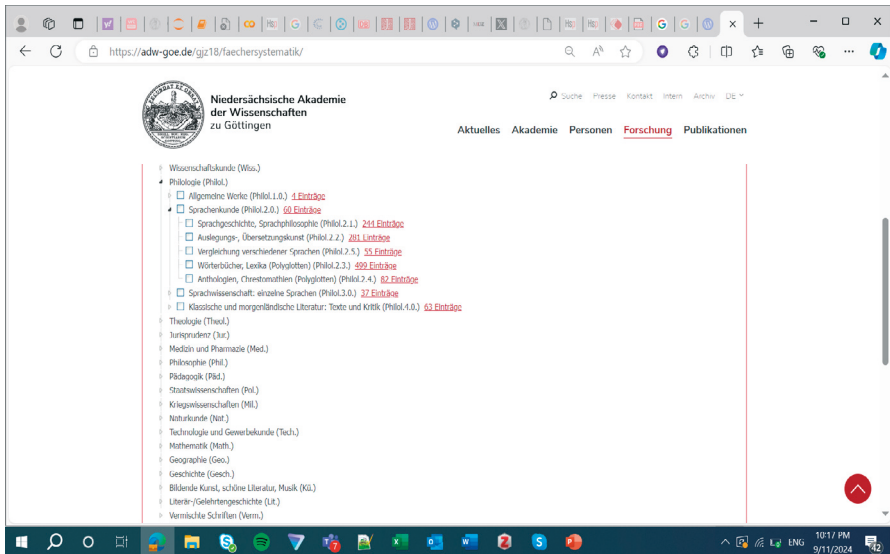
https://adw-goe.de/gjz18/faechersystematik/

Niedersächsische Akademie der Wissenschaften zu Göttingen

Suche Presse Kontakt Intern Archiv DE

Aktuelles Akademie Personen Forschung Publikationen

Wissenschaftskunde (Wiss.)
Philologie (Philol.)
Allgemeine Werke (Philol.1.0.) 4 Einträge
Sprachenkunde (Philol.2.0.) 60 Einträge
Sprachgeschichte, Sprachphilosophie (Philol.2.1.) 244 Einträge
Auslegungs-, Übersetzungskunst (Philol.2.2.) 281 Einträge
Vergleichung verschiedener Sprachen (Philol.2.5.) 55 Einträge
Wörterbücher, Lexika (Polyglotten) (Philol.2.3.) 499 Einträge
Anthologien, Chrestomathien (Polyglotten) (Philol.2.4.) 82 Einträge
Sprachwissenschaft: einzelne Sprachen (Philol.3.0.) 37 Einträge
Klassische und morgenländische Literatur: Texte und Kritik (Philol.4.0.) 63 Einträge
Theologie (Theol.)
Jurisprudenz (Jur.)
Medizin und Pharmazie (Med.)
Philosophie (Phil.)
Pädagogik (Päd.)
Staatswissenschaften (Pol.)
Kriegswissenschaften (Mil.)
Naturkunde (Nat.)
Technologie und Gewerbekunde (Tech.)
Mathematik (Math.)
Geographie (Geo.)
Geschichte (Gesch.)
Bildende Kunst, schöne Literatur, Musik (Kü.)
Literär-/Gelehrtengeschichte (Lit.)
Vermischte Schriften (Verm.)

ENG 10:17 PM 9/11/2024 42